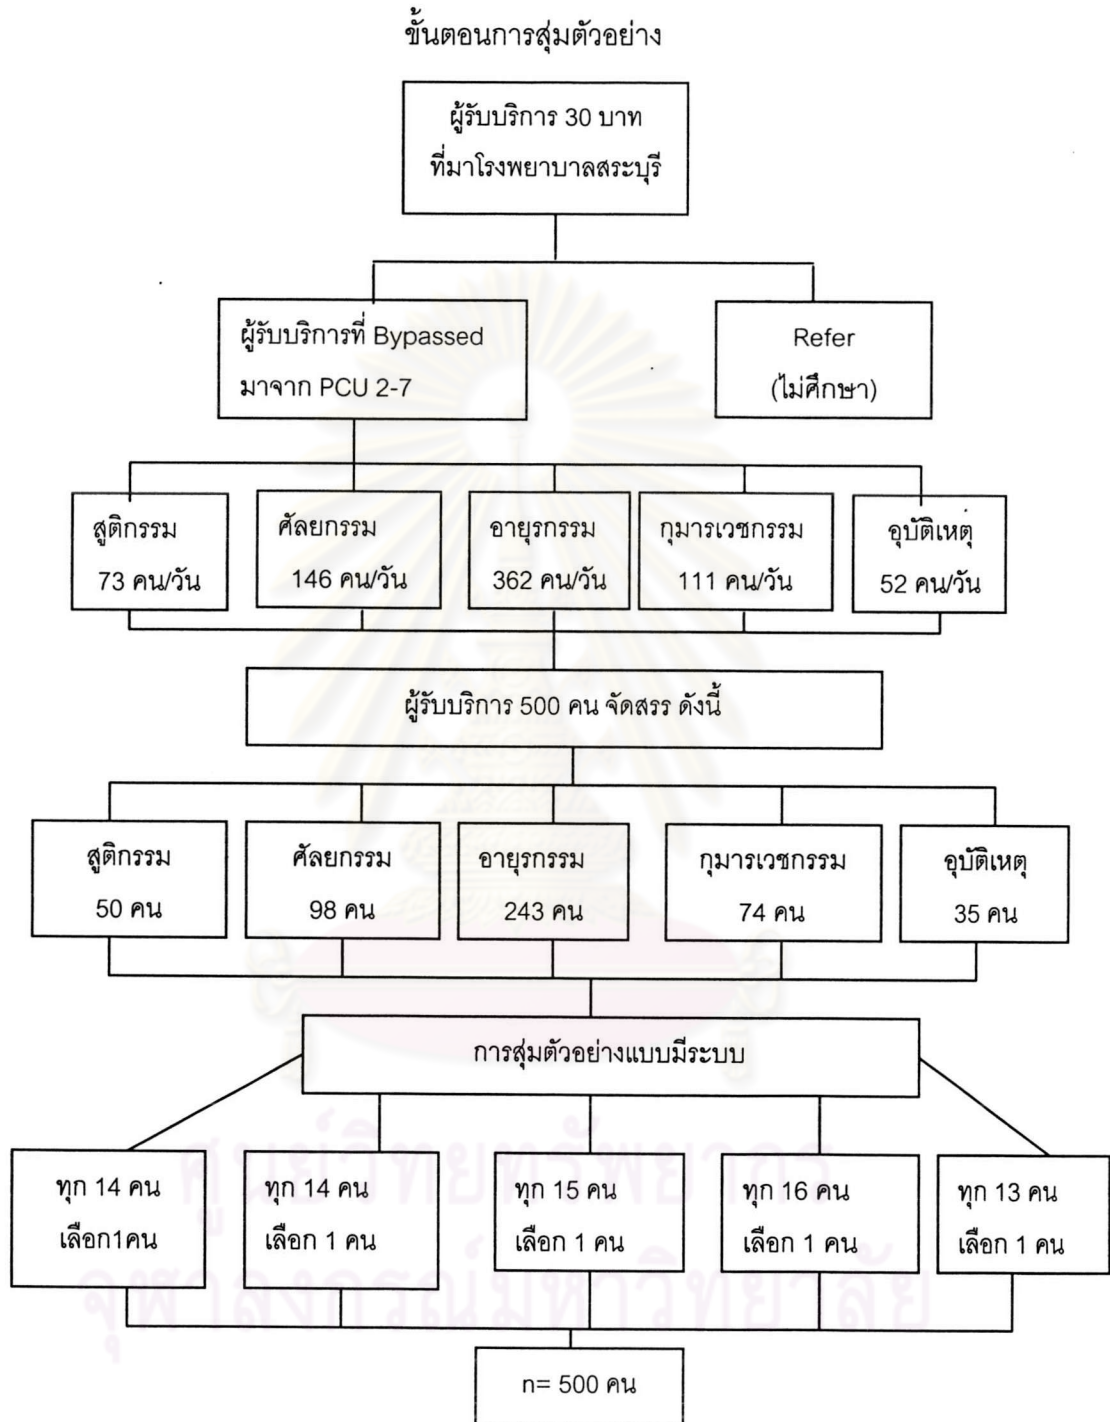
ขั้นตอนการสุ่มตัวอย่าง

ผู้รับบริการ 30 บาท ที่มาโรงพยาบาลสระบุรี

ผู้รับบริการที่ Bypassed มาจาก PCU 2-7

Refer (ไม่ศึกษา)

สูติกรรม 73 คน/วัน

ศัลยกรรม 146 คน/วัน

อายุรกรรม 362 คน/วัน

กุมารเวชกรรม 111 คน/วัน

อุบัติเหตุ 52 คน/วัน

ผู้รับบริการ 500 คน จัดสรร ดังนี้

สูติกรรม 50 คน

ศัลยกรรม 98 คน

อายุรกรรม 243 คน

กุมารเวชกรรม 74 คน

อุบัติเหตุ 35 คน

การสุ่มตัวอย่างแบบมีระบบ

ทุก 14 คน เลือก1คน

ทุก 14 คน เลือก 1 คน

ทุก 15 คน เลือก 1 คน

ทุก 16 คน เลือก 1 คน

ทุก 13 คน เลือก 1 คน

n= 500 คน

ศูนย์วิทยทรัพยากร จุฬาลงกรณ์มหาวิทยาลัย